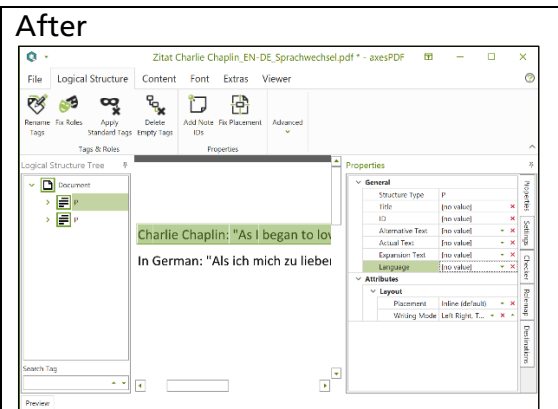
After

Zitat Charlie Chaplin_EN-DE_Sprachwechsel.pdf * - axesPDF

File Logical Structure Content Font Extras Viewer

Rename Tags Fix Roles Apply Standard Tags Delete Empty Tags Add Note IDs Fix Placement Advanced

Tags & Roles Properties

Logical Structure Tree

Document
P
P

Charlie Chaplin: "As I began to lov

In German: "Als ich mich zu lieber

Properties

General
Structure Type P
Title [no value]
ID [no value]
Alternative Text [no value]
Actual Text [no value]
Expansion Text [no value]
Language [no value]
Attributes
Layout
Placement Inline (default)
Writing Mode Left Right, T...

Properties Settings Checker Reinvent Destinations

Search Tag

Preview